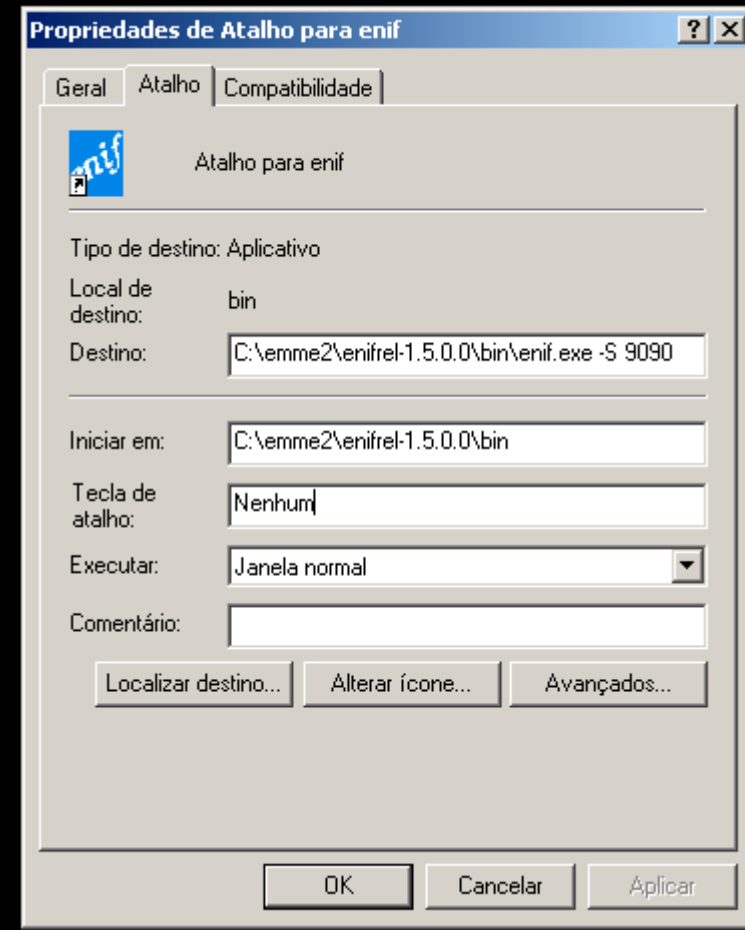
Propriedades de Atalho para enif

?
X

Geral
Atalho
Compatibilidade

enif

Atalho para enif

Tipo de destino: Aplicativo

Local de destino: bin

Destino: C:\emme2\enifrel-1.5.0.0\bin\enif.exe -S 9090

Iniciar em: C:\emme2\enifrel-1.5.0.0\bin

Tecla de atalho: Nenhum

Executar: Janela normal

Comentário:

Localizar destino...
Alterar ícone...
Avançados...

OK
Cancelar
Aplicar